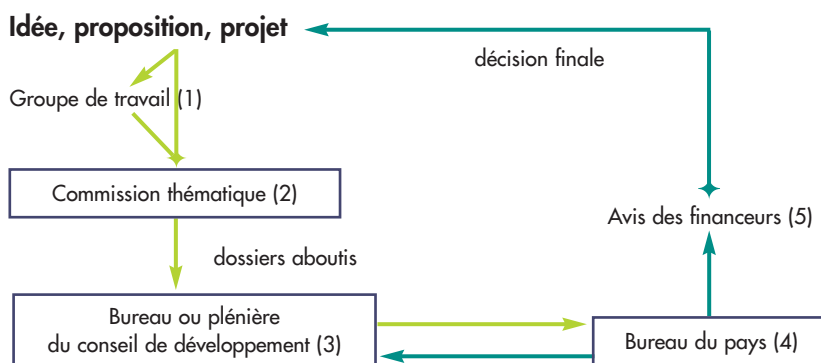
Idée, proposition, projet

décision finale

Groupe de travail (1)

Commission thématique (2)

Avis des financeurs (5)

dossiers aboutis

Bureau ou plénière du conseil de développement (3)

Bureau du pays (4)